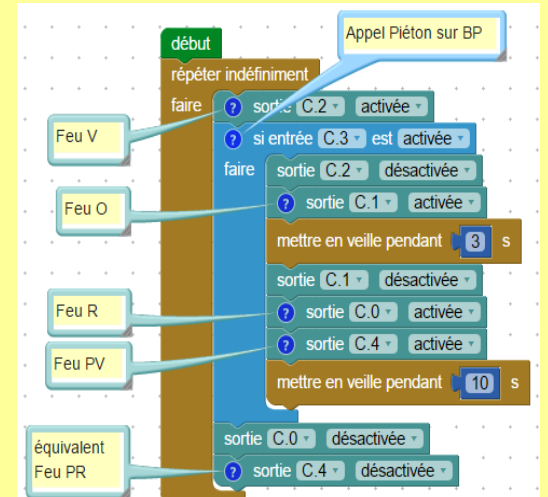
Appel Piéton sur BP

début
répéter indéfiniment
faire
Feu V
? sortie C.2 activée
? si entrée C.3 est activée
faire
sortie C.2 désactivée
Feu O
? sortie C.1 activée
mettre en veille pendant 3 s
sortie C.1 désactivée
Feu R
? sortie C.0 activée
Feu PV
? sortie C.4 activée
mettre en veille pendant 10 s
sortie C.0 désactivée
équivalent Feu PR
? sortie C.4 désactivée